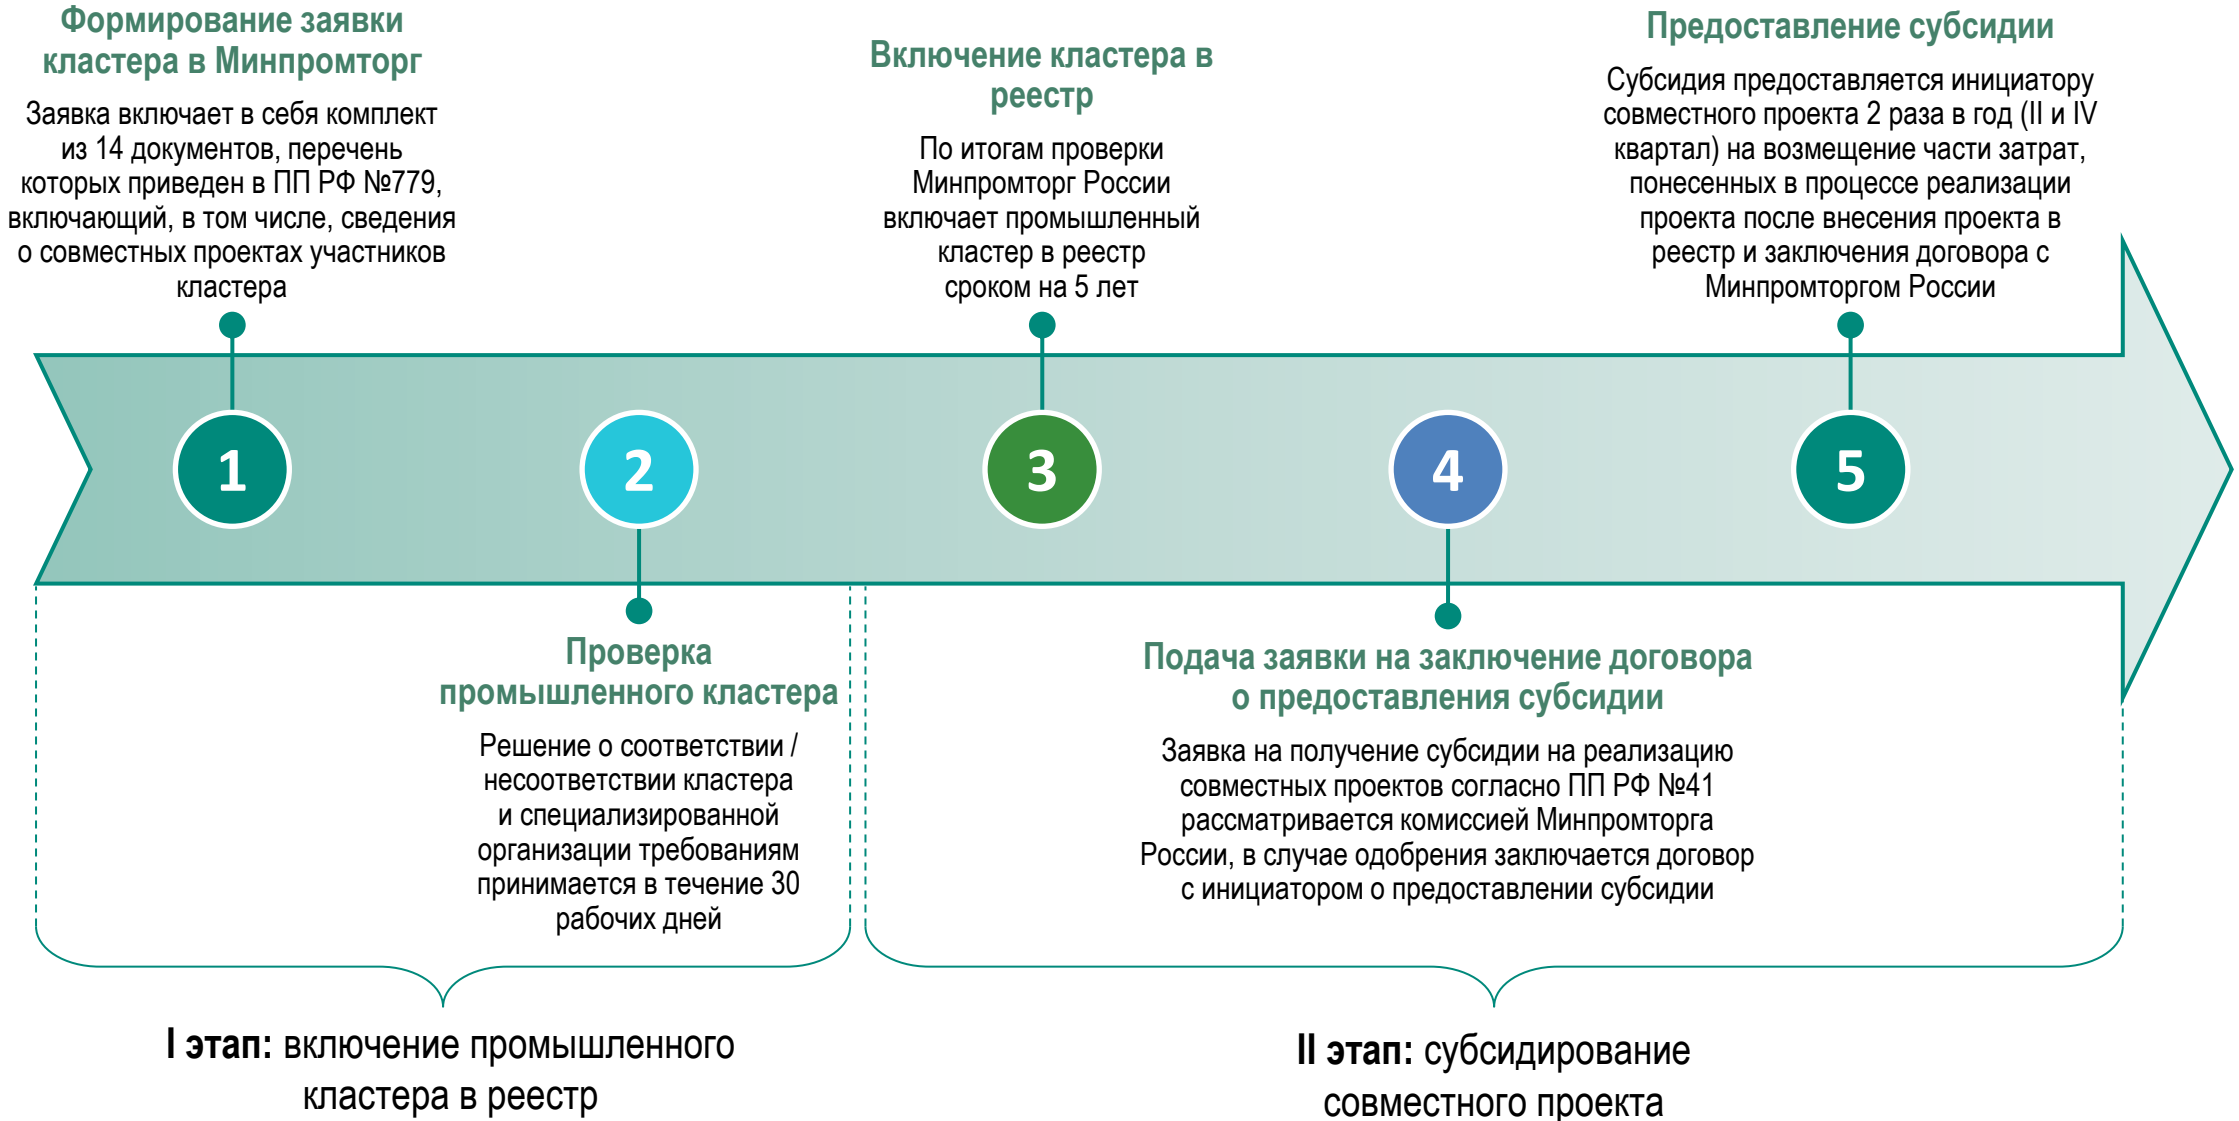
Формирование заявки кластера в Минпромторг

Заявка включает в себя комплект из 14 документов, перечень которых приведен в ПП РФ №779, включающий, в том числе, сведения о совместных проектах участников кластера

Включение кластера в реестр

По итогам проверки Минпромторг России включает промышленный кластер в реестр сроком на 5 лет

Предоставление субсидии

Субсидия предоставляется инициатору совместного проекта 2 раза в год (II и IV квартал) на возмещение части затрат, понесенных в процессе реализации проекта после внесения проекта в реестр и заключения договора с Минпромторгом России

1

2

3

4

5

Проверка промышленного кластера

Решение о соответствии / несоответствии кластера и специализированной организации требованиям принимается в течение 30 рабочих дней

Подача заявки на заключение договора о предоставления субсидии

Заявка на получение субсидии на реализацию совместных проектов согласно ПП РФ №41 рассматривается комиссией Минпромторга России, в случае одобрения заключается договор с инициатором о предоставлении субсидии

**I этап:** включение промышленного кластера в реестр

**II этап:** субсидирование совместного проекта